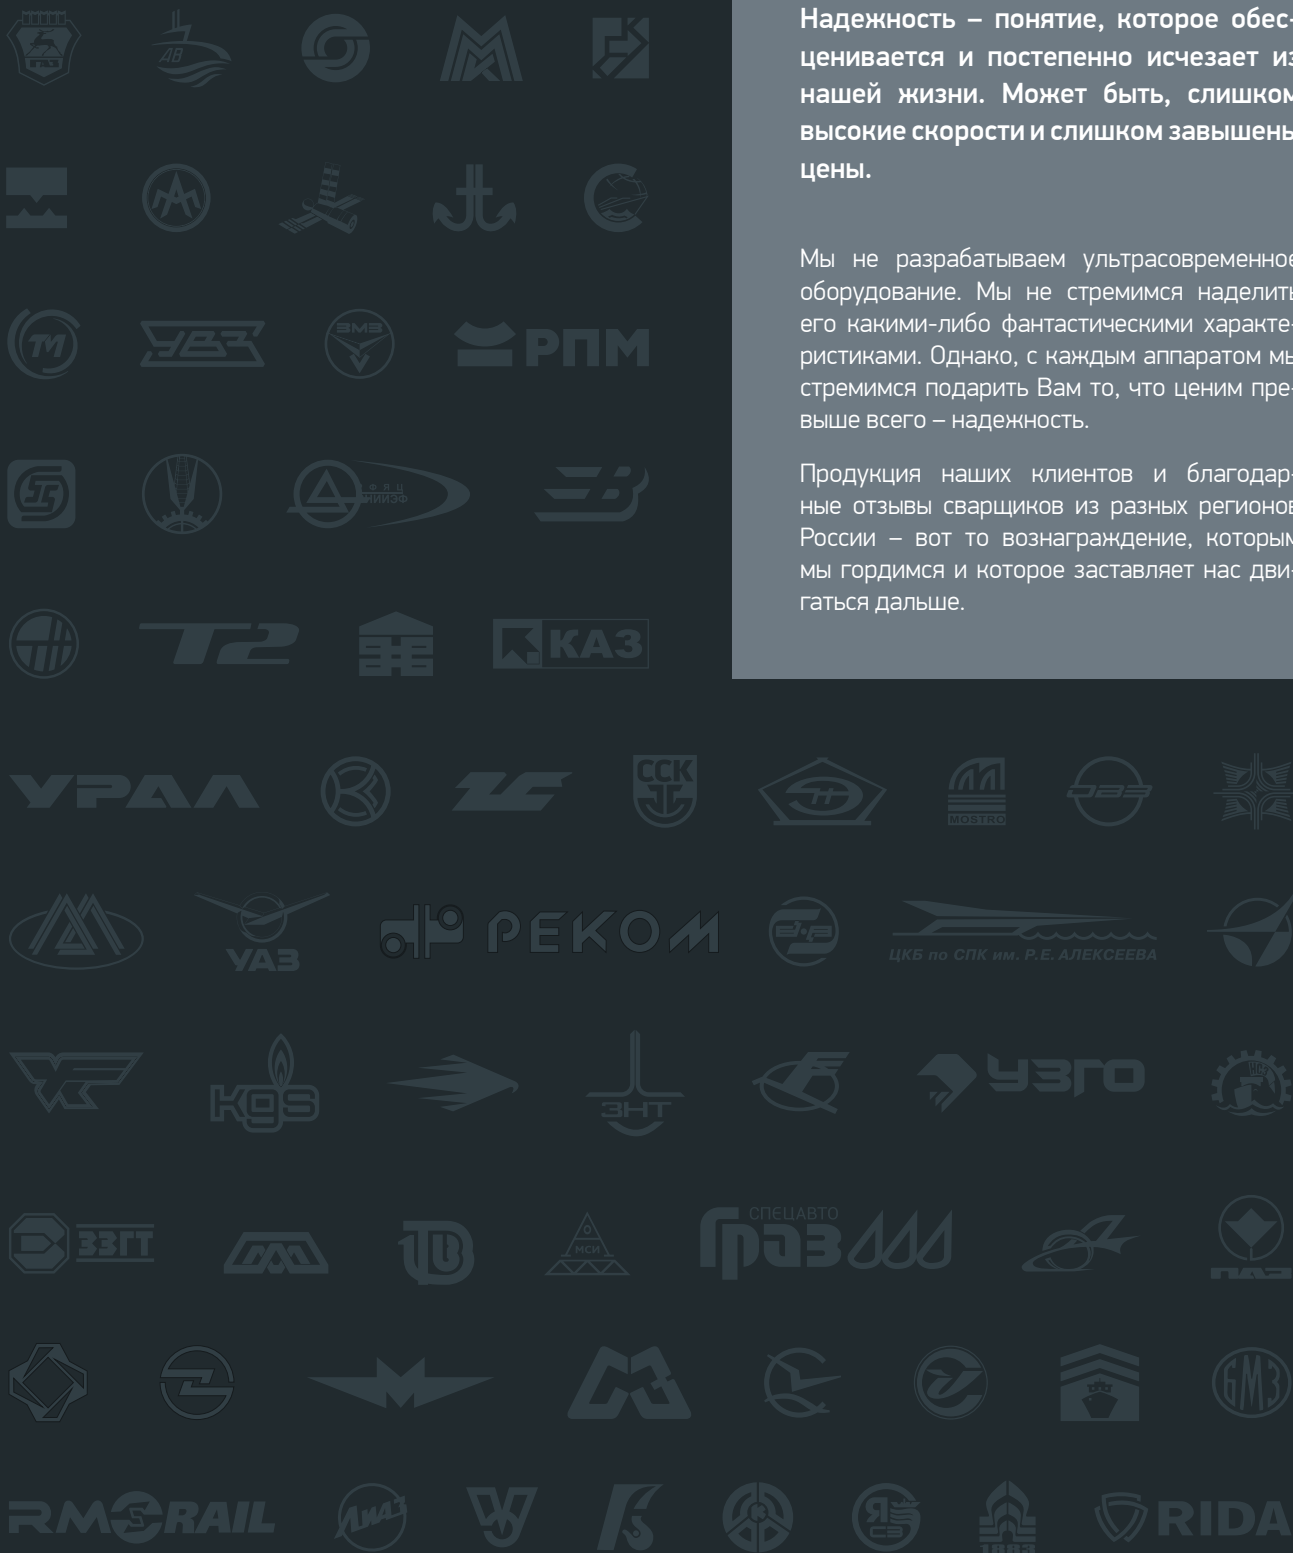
Надежность – понятие, которое обесценивается и постепенно исчезает из нашей жизни. Может быть, слишком высокие скорости и слишком завышены цены.

Мы не разрабатываем ультрасовременное оборудование. Мы не стремимся наделить его какими-либо фантастическими характеристиками. Однако, с каждым аппаратом мы стремимся подарить Вам то, что ценим превыше всего – надежность.

Продукция наших клиентов и благодарные отзывы сварщиков из разных регионов России – вот то вознаграждение, которым мы гордимся и которое заставляет нас двигаться дальше.

АВ

ТМ

УВЗ

ЗМЗ

РПМ

НИИЭФ

Т2

КАЗ

УРАЛ

ССК

MOSTRO

УАЗ

РЕКОМ

ЦКБ по СПК им. Р.Е. АЛЕКСЕЕВА

KGS

ЗНТ

УЗГО

ЗЗГТ

МСИ

СПЕЦАВТО

ГАЗ

ПАЗ

БМЗ

RMRAIL

RIDA